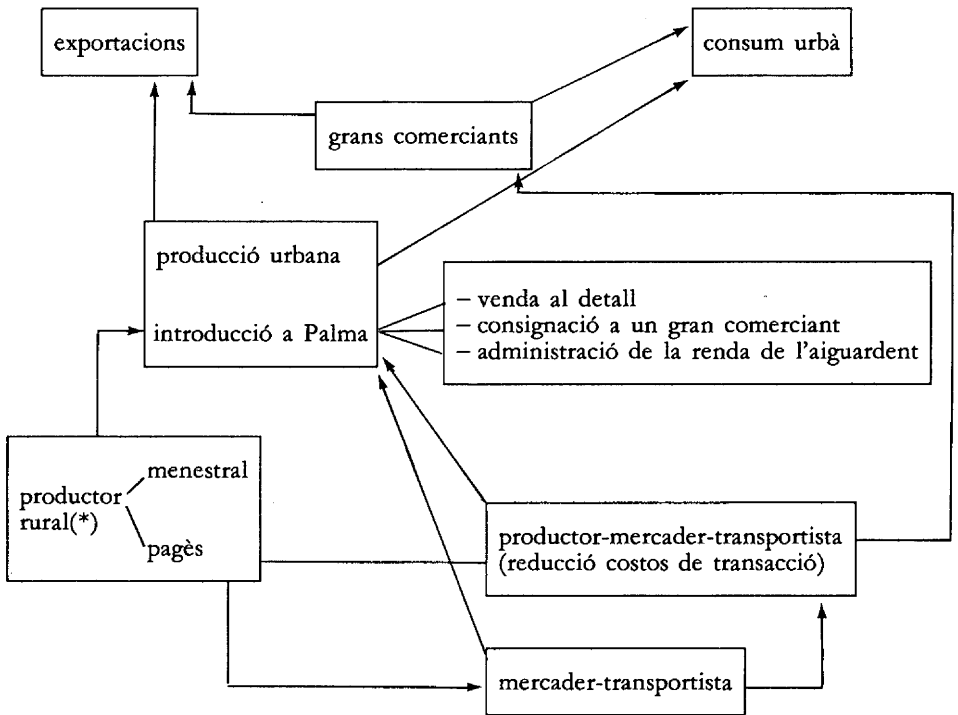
exportacions

consum urbà

grans comerciants

producció urbana

introducció a Palma

– venda al detall
– consignació a un gran comerciant
– administració de la renda de l'aiguardent

productor rural(*)

menestral

pagès

productor-mercader-transportista (reducció costos de transacció)

mercader-transportista